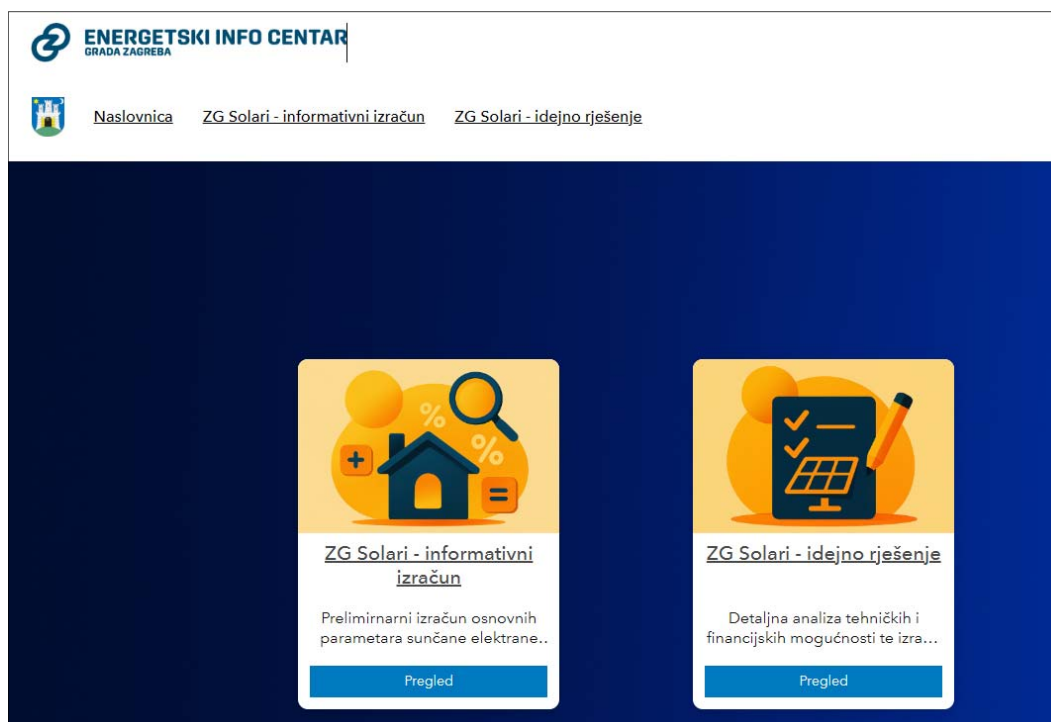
ENERGETSKI INFO CENTAR
GRADA ZAGREBA

Naslovnica ZG Solari - informativni izračun ZG Solari - idejno rješenje

ZG Solari - informativni izračun

Prelimirnarni izračun osnovnih parametara sunčane elektrane..

Pregled

ZG Solari - idejno rješenje

Detaljna analiza tehničkih i financijskih mogućnosti te izra...

Pregled